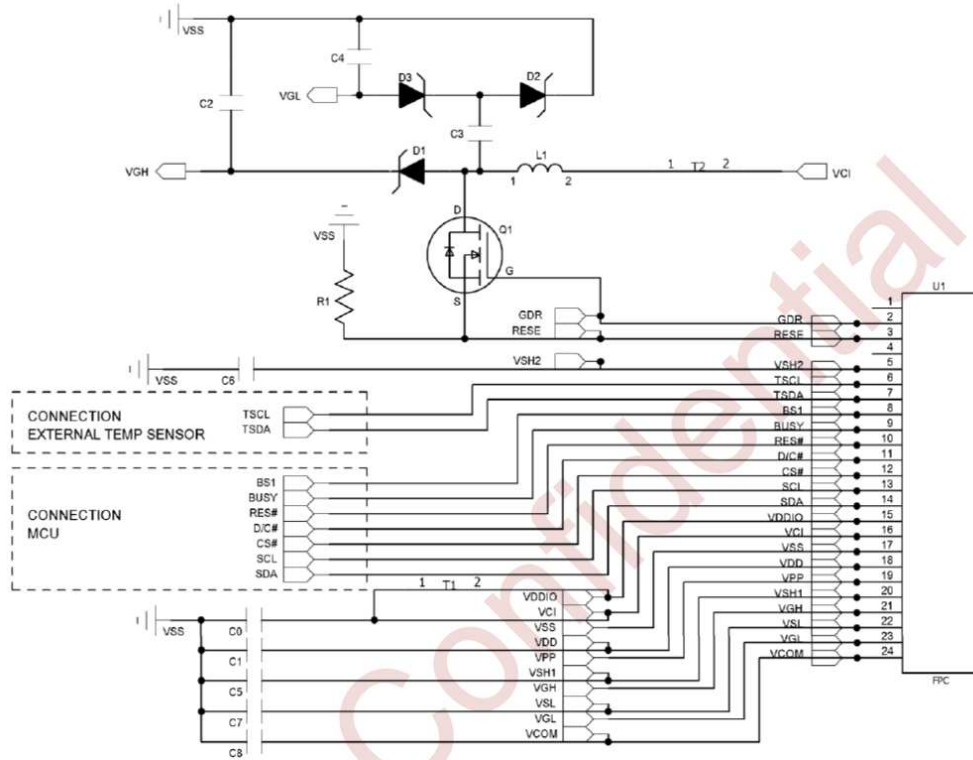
VSS
C4
C2
VGL
D3
D2
C3
VGH
D1
L1
1 2
1 T2 2
VCI
VSS
D
Q1
G
R1
S
GDR
RESE
VSH2
VSS C6
CONNECTION
EXTERNAL TEMP SENSOR
TSCL
TSDA
CONNECTION
MCU
BS1
BUSY
RES#
D/C#
CS#
SCL
SDA
1 T1 2
VDDIO
VCI
VSS
VDD
VPP
VSH1
VGH
VSL
VGL
VCOM
VSS
C0
C1
C5
C7
C8
U1
1
GDR 2
RESE 3
4
VSH2 5
TSCL 6
TSDA 7
BS1 8
BUSY 9
RES# 10
D/C# 11
CS# 12
SCL 13
SDA 14
VDDIO 15
VCI 16
VSS 17
VDD 18
VPP 19
VSH1 20
VGH 21
VSL 22
VGL 23
VCOM 24
FPC
Confidential